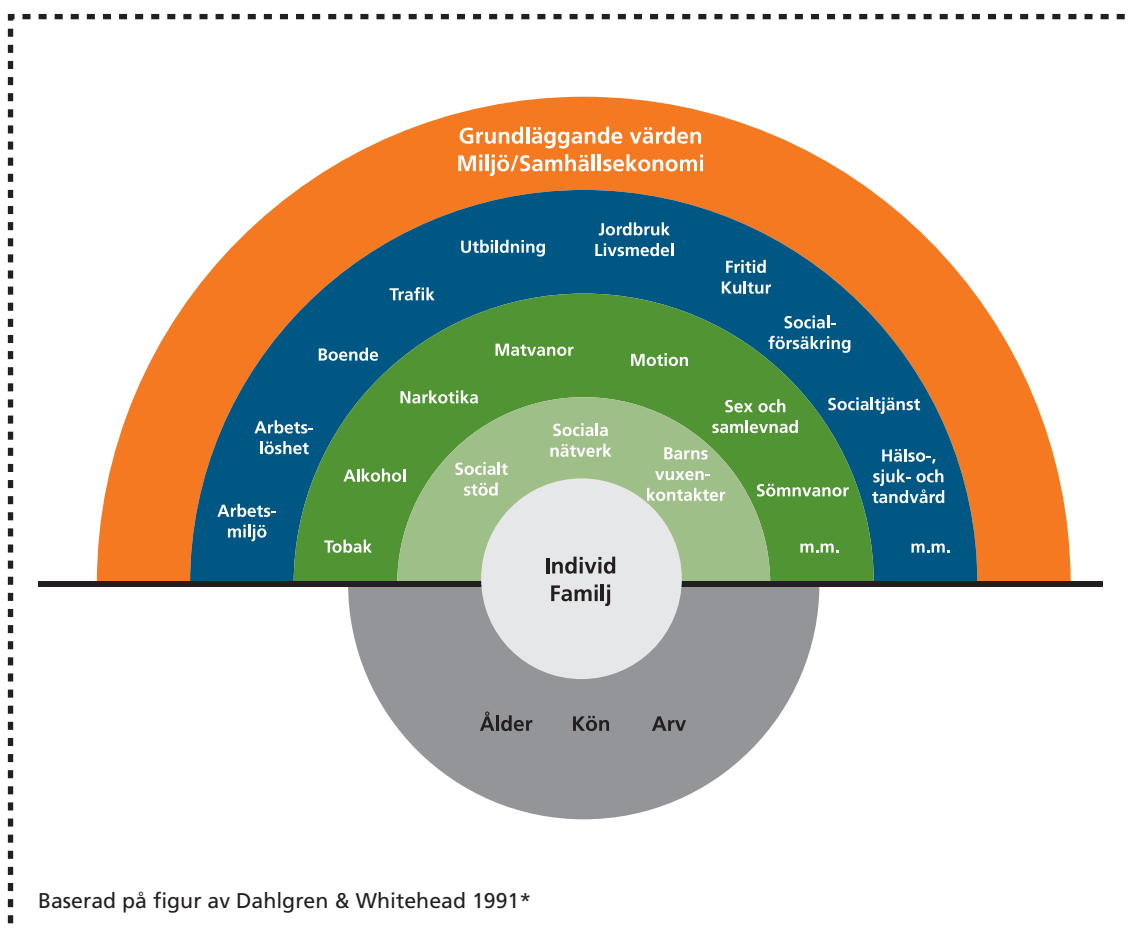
Grundläggande värden
Miljö/Samhällsekonomi

Arbetsmiljö
Arbetslöshet
Boende
Trafik
Utbildning
Jordbruk
Livsmedel
Fritid
Kultur
Socialförsäkring
Socialtjänst
Hälso-, sjuk- och tandvård
m.m.

Tobak
Alkohol
Narkotika
Matvanor
Motion
Sex och samlevnad
Sömnvanor
m.m.

Socialt stöd
Sociala nätverk
Barns vuxenkontakter

Individ
Familj

Ålder Kön Arv

Baserad på figur av Dahlgren & Whitehead 1991*